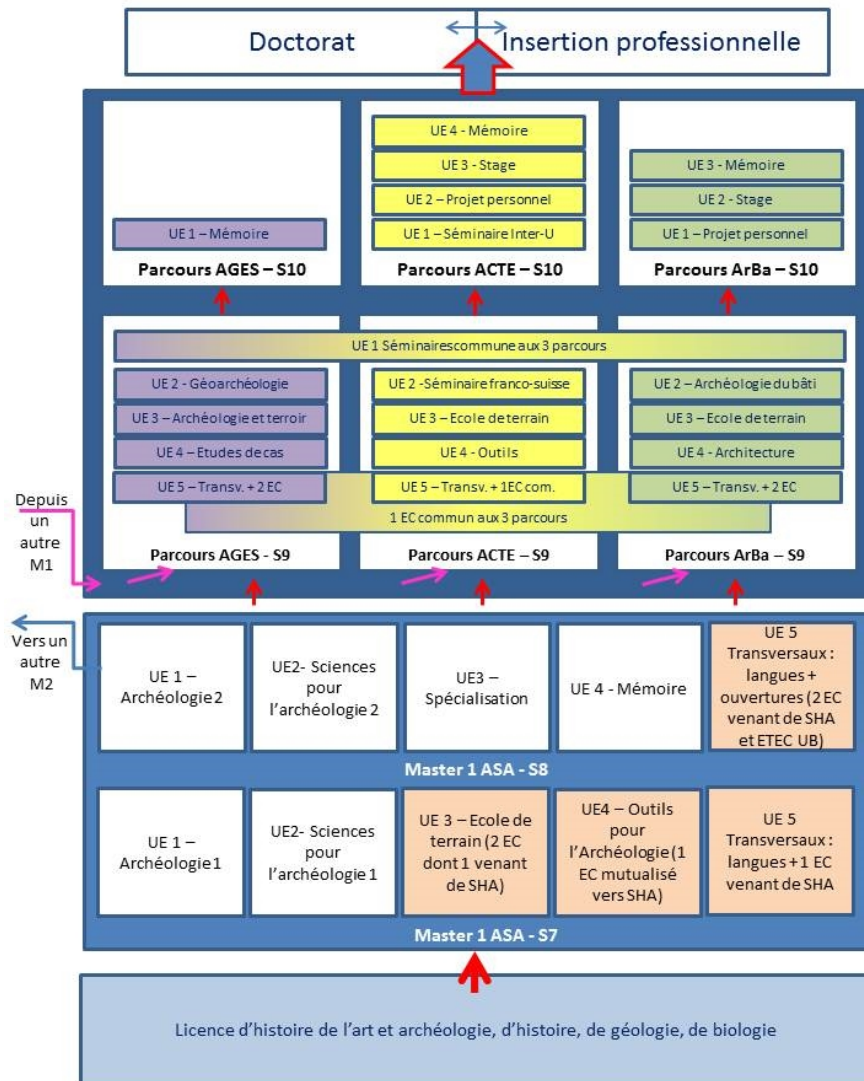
Doctorat

Insertion professionnelle

UE 1 – Mémoire

Parcours AGES – S10

UE 4 - Mémoire

UE 3 - Stage

UE 2 – Projet personnel

UE 1 – Séminaire Inter-U

Parcours ACTE – S10

UE 3 - Mémoire

UE 2 - Stage

UE 1 – Projet personnel

Parcours ArBa – S10

UE 1 Séminairescommune aux 3 parcours

UE 2 - Géoarchéologie

UE 3 – Archéologie et terroir

UE 4 – Etudes de cas

UE 5 – Transv. + 2 EC

UE 2 -Séminaire franco-suisse

UE 3 – Ecole de terrain

UE 4 - Outils

UE 5 – Transv. + 1EC com.

UE 2 – Archéologie du bâti

UE 3 – Ecole de terrain

UE 4 - Architecture

UE 5 – Transv. + 2 EC

1 EC commun aux 3 parcours

Depuis un autre M1

Parcours AGES - S9

Parcours ACTE – S9

Parcours ArBa – S9

Vers un autre M2

UE 1 – Archéologie 2

UE2- Sciences pour l'archéologie 2

UE3 – Spécialisation

UE 4 - Mémoire

UE 5 Transversaux : langues + ouvertures (2 EC venant de SHA et ETEC UB)

Master 1 ASA - S8

UE 1 – Archéologie 1

UE2- Sciences pour l'archéologie 1

UE 3 – Ecole de terrain (2 EC dont 1 venant de SHA)

UE4 – Outils pour l'Archéologie (1 EC mutualisé vers SHA)

UE 5 Transversaux : langues + 1 EC venant de SHA

Master 1 ASA - S7

Licence d'histoire de l'art et archéologie, d'histoire, de géologie, de biologie